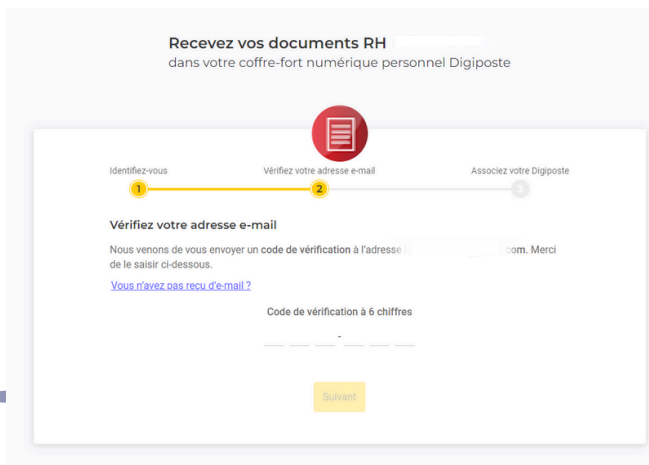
Recevez vos documents RH
dans votre coffre-fort numérique personnel Digiposte

Identifiez-vous
1
Vérifiez votre adresse e-mail
2
Associez votre Digiposte
3

Vérifiez votre adresse e-mail

Nous venons de vous envoyer un code de vérification à l'adresse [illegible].com. Merci de le saisir ci-dessous.

Vous n'avez pas reçu d'e-mail ?

Code de vérification à 6 chiffres

-

Suivant